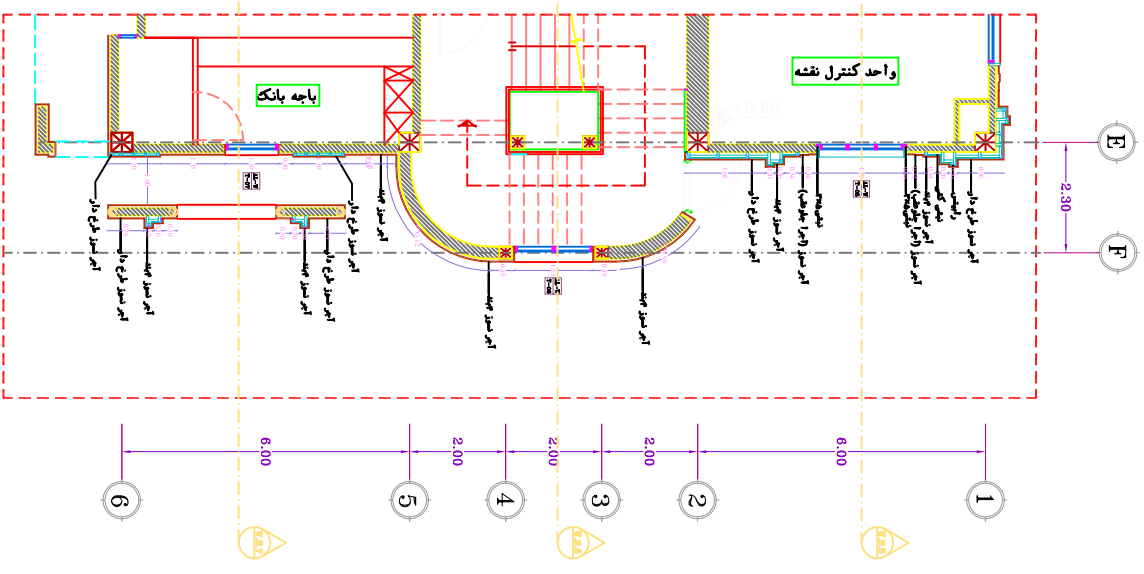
باجه بانک

واحد کنترل نقشه

+0.00

E

F

2.30

آجر نسوز طرح دار

آجر نسوز طرح دار

آجر نسوز طرح دار

آجر نسوز طرح دار

آجر نسوز طرح دار

آجر نسوز سفید

آجر نسوز سفید

آجر نسوز سفید

آجر نسوز سفید

آجر نسوز طرح دار

آجر نسوز سفید

آجر نسوز (آجر جاجرمی)

نما شیشه

آجر نسوز (آجر جاجرمی)

نما شیشه

آجر نسوز سفید

آجر نسوز طرح دار

6.00

2.00

2.00

2.00

6.00

6

5

4

3

2

1